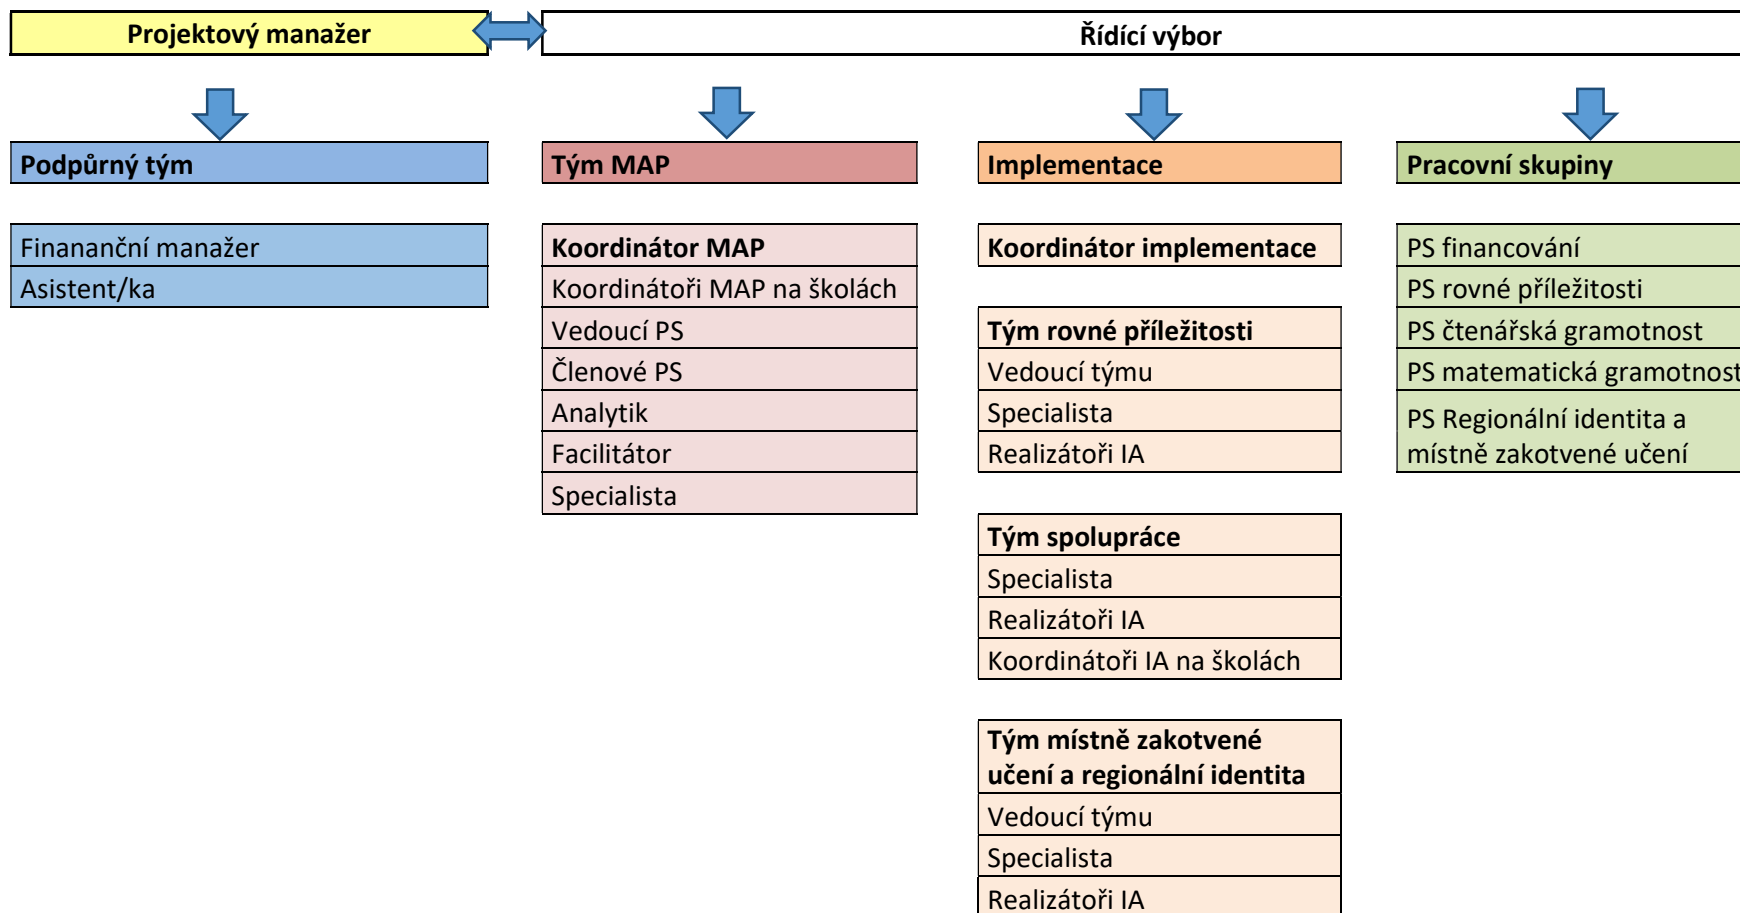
Projektový manažer

Řídící výbor

Podpůrný tým

Finananční manažer
Asistent/ka

Tým MAP

Koordinátor MAP
Koordinátoři MAP na školách
Vedoucí PS
Členové PS
Analytik
Facilitátor
Specialista

Implementace

Koordinátor implementace

Tým rovné příležitosti
Vedoucí týmu
Specialista
Realizátoři IA

Tým spolupráce
Specialista
Realizátoři IA
Koordinátoři IA na školách

Tým místně zakotvené učení a regionální identita
Vedoucí týmu
Specialista
Realizátoři IA

Pracovní skupiny

PS financování
PS rovné příležitosti
PS čtenářská gramotnost
PS matematická gramotnost
PS Regionální identita a místně zakotvené učení